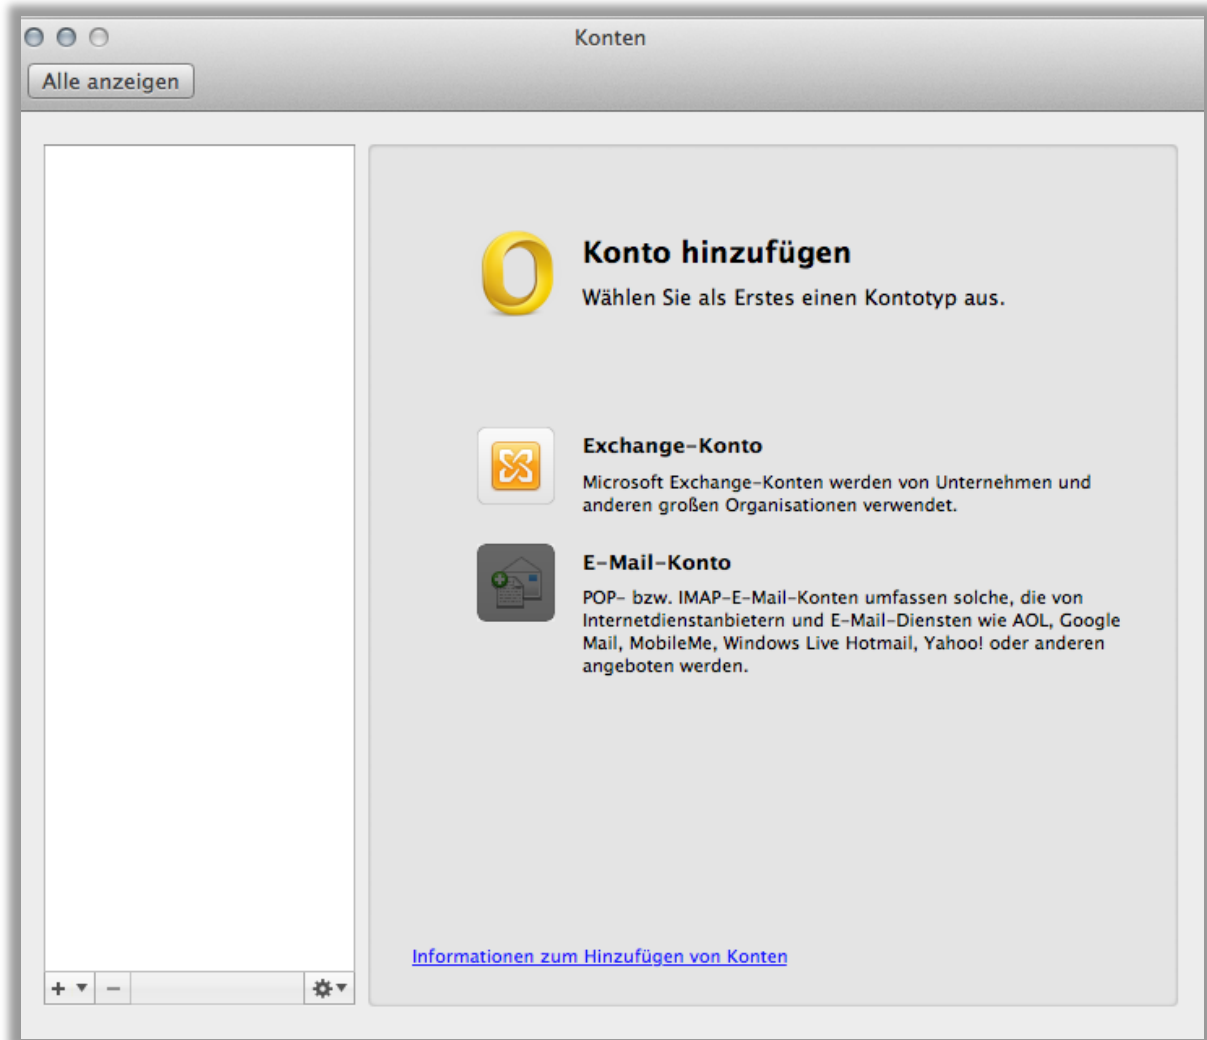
Konten

Alle anzeigen

Konto hinzufügen

Wählen Sie als Erstes einen Kontotyp aus.

Exchange-Konto

Microsoft Exchange-Konten werden von Unternehmen und anderen großen Organisationen verwendet.

E-Mail-Konto

POP- bzw. IMAP-E-Mail-Konten umfassen solche, die von Internetdienstanbietern und E-Mail-Diensten wie AOL, Google Mail, MobileMe, Windows Live Hotmail, Yahoo! oder anderen angeboten werden.

Informationen zum Hinzufügen von Konten

+ −